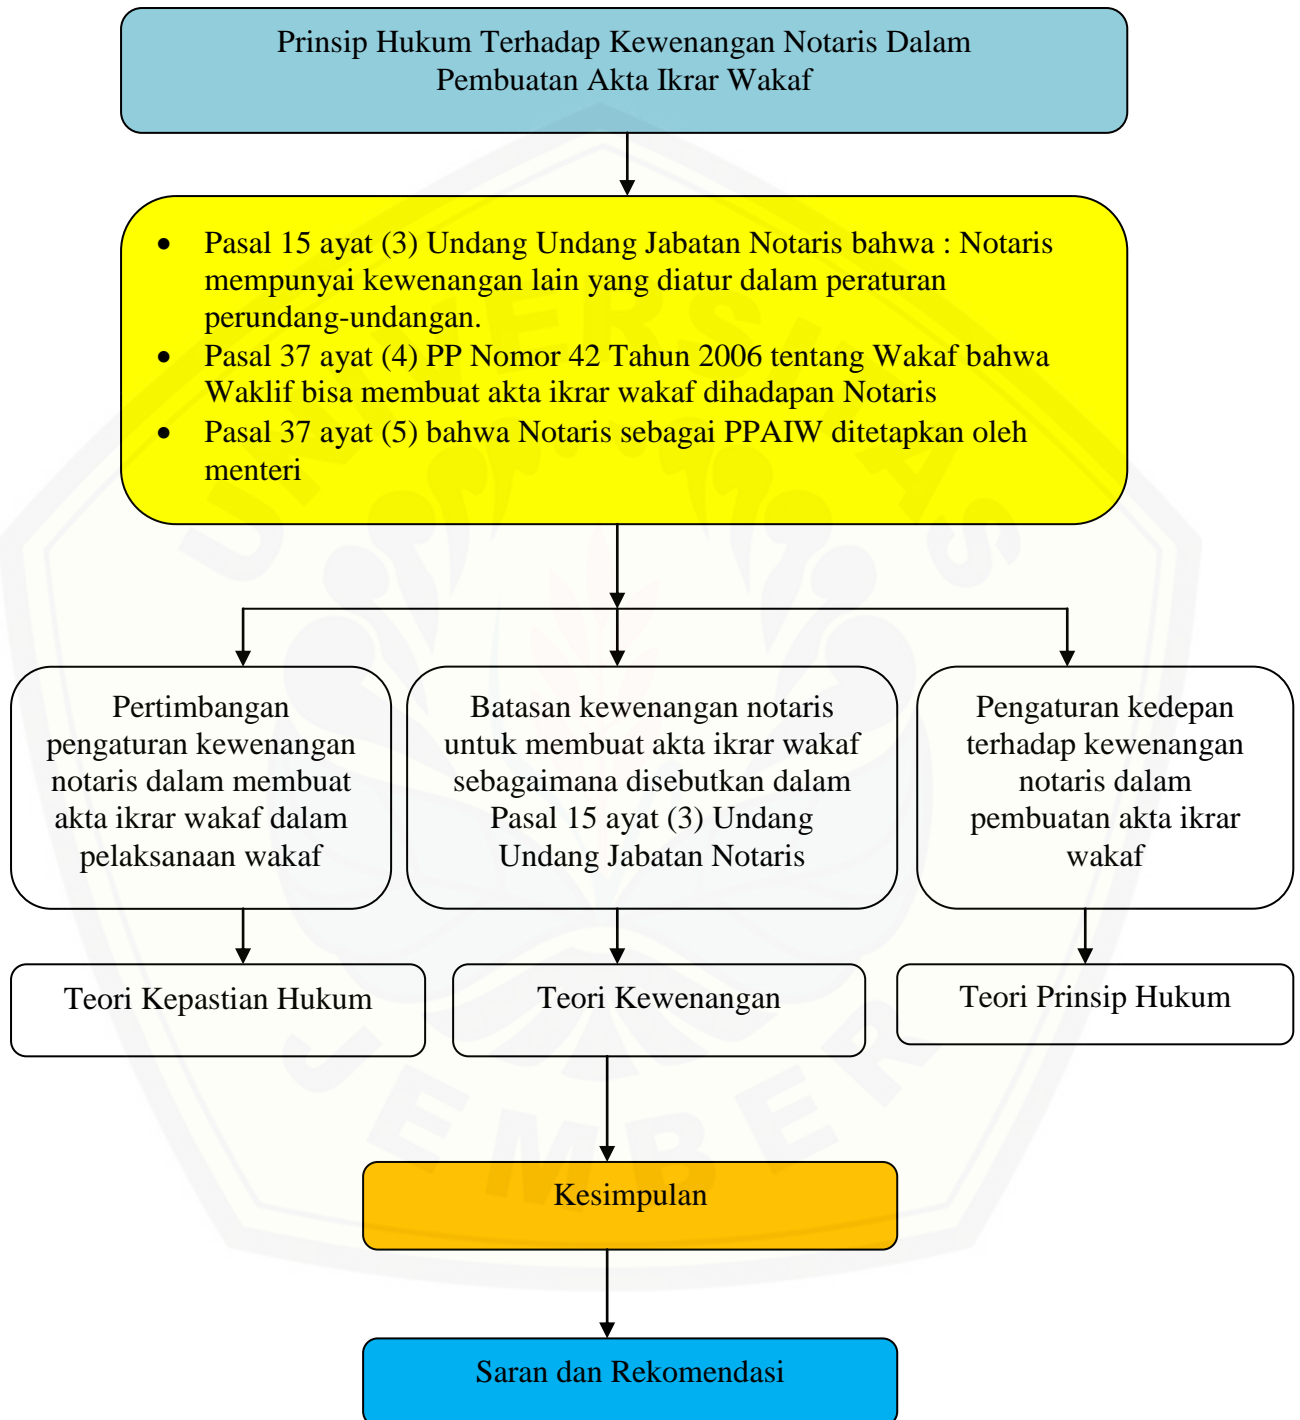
Prinsip Hukum Terhadap Kewenangan Notaris Dalam Pembuatan Akta Ikrar Wakaf

- Pasal 15 ayat (3) Undang Undang Jabatan Notaris bahwa : Notaris mempunyai kewenangan lain yang diatur dalam peraturan perundang-undangan.
- Pasal 37 ayat (4) PP Nomor 42 Tahun 2006 tentang Wakaf bahwa Waklif bisa membuat akta ikrar wakaf dihadapan Notaris
- Pasal 37 ayat (5) bahwa Notaris sebagai PPAIW ditetapkan oleh menteri

Pertimbangan pengaturan kewenangan notaris dalam membuat akta ikrar wakaf dalam pelaksanaan wakaf

Batasan kewenangan notaris untuk membuat akta ikrar wakaf sebagaimana disebutkan dalam Pasal 15 ayat (3) Undang Undang Jabatan Notaris

Pengaturan kedepan terhadap kewenangan notaris dalam pembuatan akta ikrar wakaf

Teori Kepastian Hukum

Teori Kewenangan

Teori Prinsip Hukum

Kesimpulan

Saran dan Rekomendasi